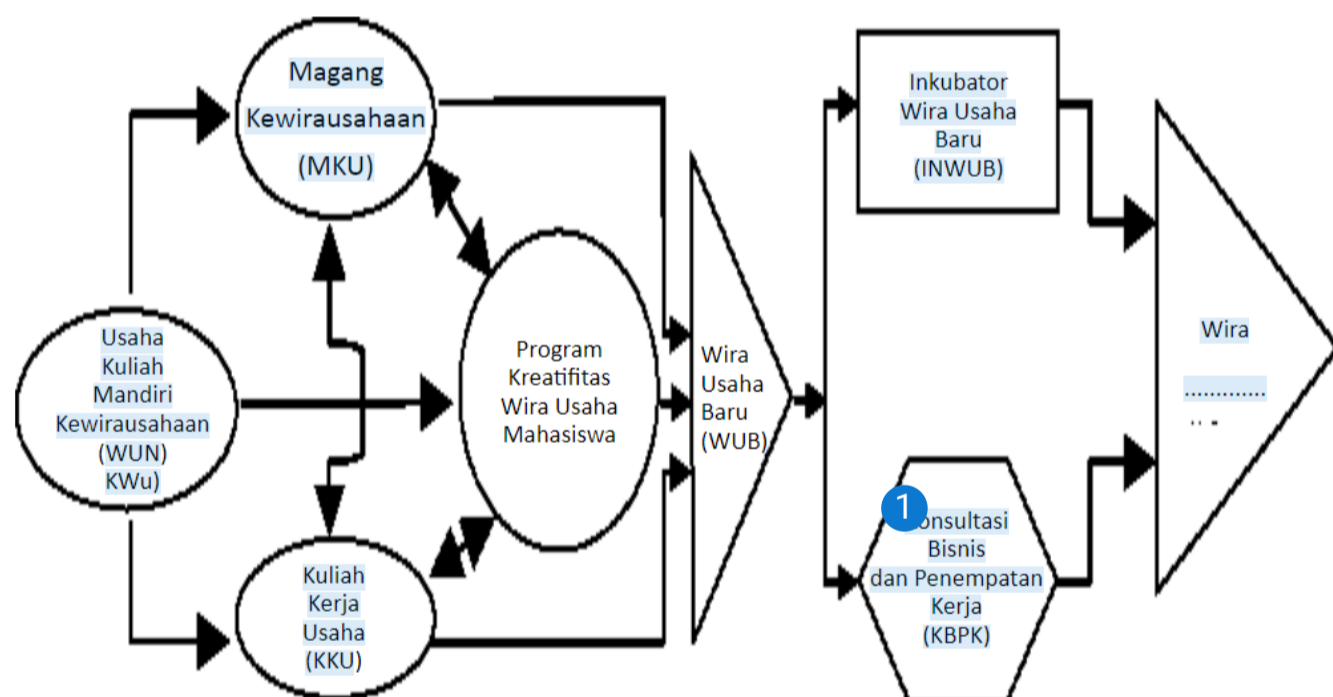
Magang Kewirausahaan (MKU)

Usaha Kuliah Mandiri Kewirausahaan (WUN) KWu)

Program Kreatifitas Wira Usaha Mahasiswa

Kuliah Kerja Usaha (KKU)

Wira Usaha Baru (WUB)

Inkubator Wira Usaha Baru (INWUB)

1

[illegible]onsultasi Bisnis dan Penempatan Kerja (KBPK)

Wira ............ .. -